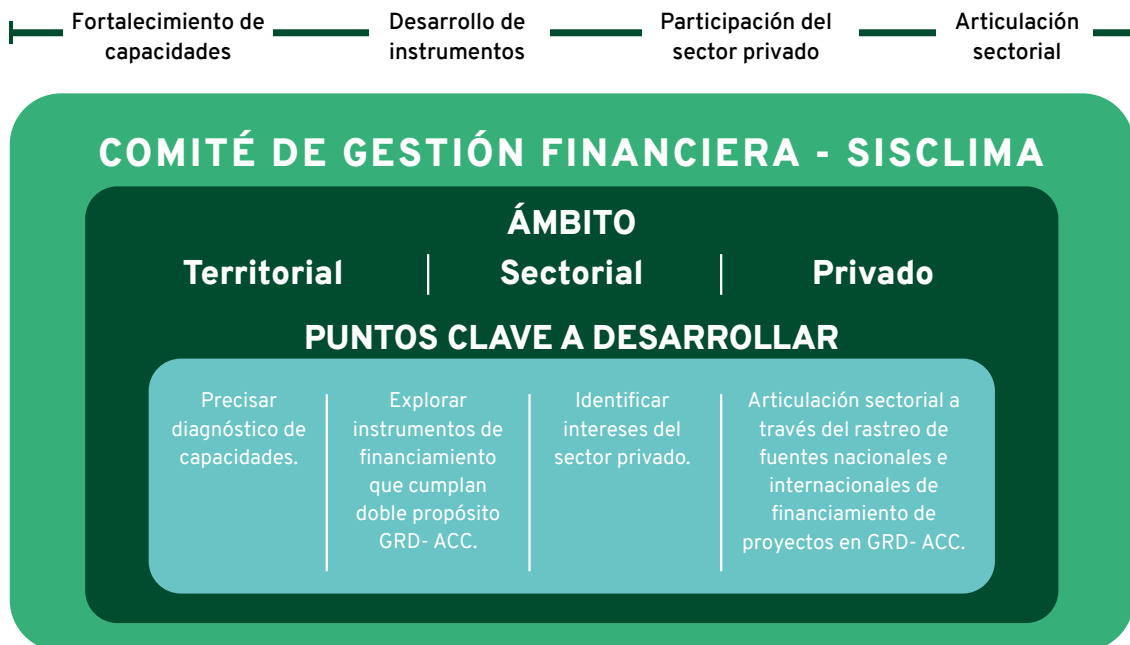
Fortalecimiento de capacidades

Desarrollo de instrumentos

Participación del sector privado

Articulación sectorial

COMITÉ DE GESTIÓN FINANCIERA - SISCLIMA

ÁMBITO

| Territorial | Sectorial | Privado |
|---|---|---|

PUNTOS CLAVE A DESARROLLAR

| Precisar diagnóstico de capacidades. | Explorar instrumentos de financiamiento que cumplan doble propósito GRD- ACC. | Identificar intereses del sector privado. | Articulación sectorial a través del rastreo de fuentes nacionales e internacionales de financiamiento de proyectos en GRD- ACC. |
|---|---|---|---|